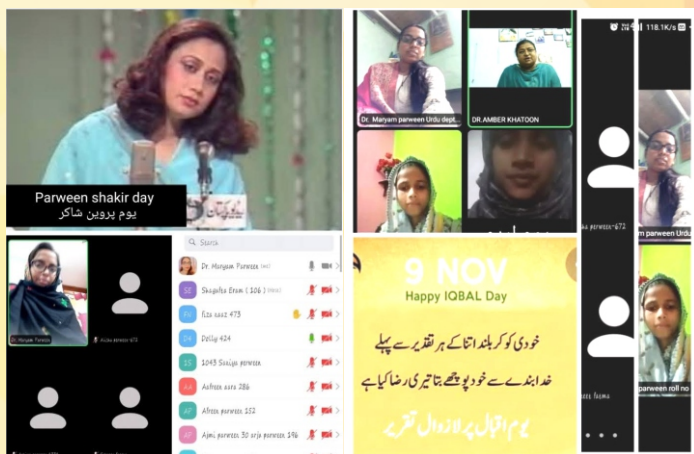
Parween shakir day
یوم پروین شاکر

Dr. Mariyam parween Urdu dept
DR.AMBER KHATOON

118.1K/s

parween-672
nam parween Urdu

Dr. Mariyam Parween
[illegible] parween-673

Search
Dr. Mariyam Parween (me)
SE Shagufta Eram ( 106 )
FN Fiza naaz 473
DE Dolly 424
1S 1093 Sirajjum parween
AA Aafreen aara 286
AP Afreen parween 152
AP Ajmi parween 30 arja parween 196

9 NOV
Happy IQBAL Day
خودی کو کر بلند اتنا کہ ہر تقدیر سے پہلے
خدا بندے سے خود پوچھے بتا تیری رضا کیا ہے
یوم اقبال پر لازوال تقریر

parween roll no
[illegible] fatma